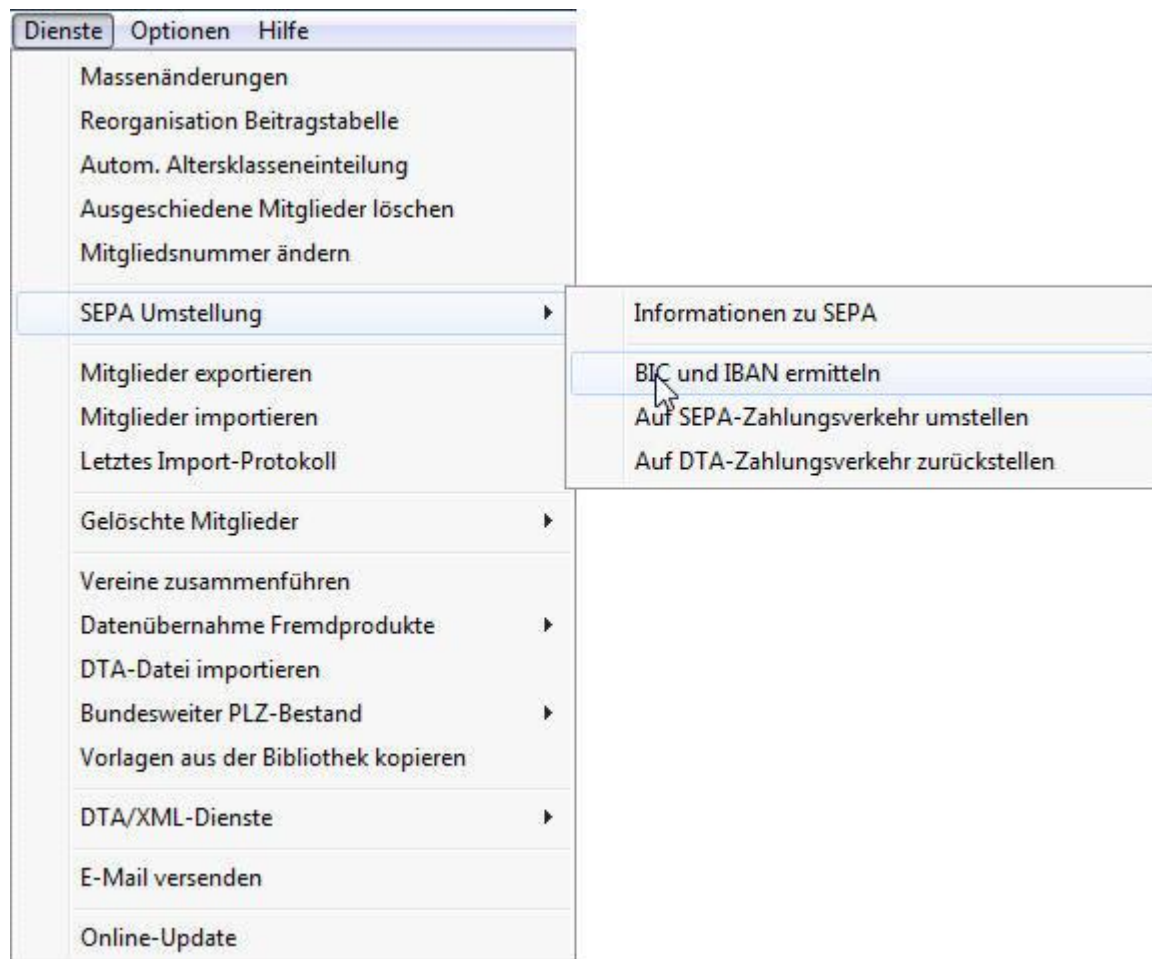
Dienste Optionen Hilfe

Massenänderungen
Reorganisation Beitragstabelle
Autom. Altersklasseneinteilung
Ausgeschiedene Mitglieder löschen
Mitgliedsnummer ändern

SEPA Umstellung

Informationen zu SEPA

BIC und IBAN ermitteln
Auf SEPA-Zahlungsverkehr umstellen
Auf DTA-Zahlungsverkehr zurückstellen

Mitglieder exportieren
Mitglieder importieren
Letztes Import-Protokoll

Gelöschte Mitglieder

Vereine zusammenführen
Datenübernahme Fremdprodukte
DTA-Datei importieren
Bundesweiter PLZ-Bestand
Vorlagen aus der Bibliothek kopieren

DTA/XML-Dienste

E-Mail versenden

Online-Update